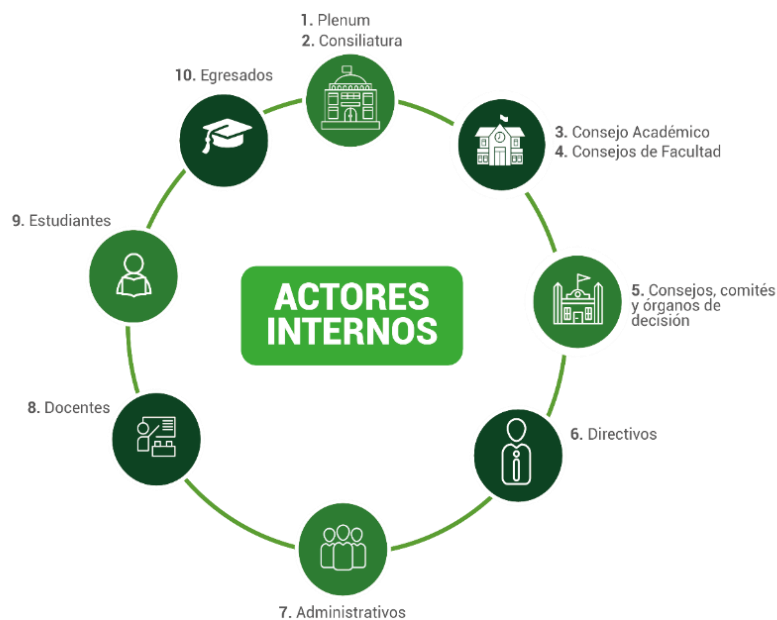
1. Plenum
2. Consiliatura

3. Consejo Académico
4. Consejos de Facultad

5. Consejos, comités y órganos de decisión

6. Directivos

7. Administrativos

8. Docentes

9. Estudiantes

10. Egresados

ACTORES INTERNOS